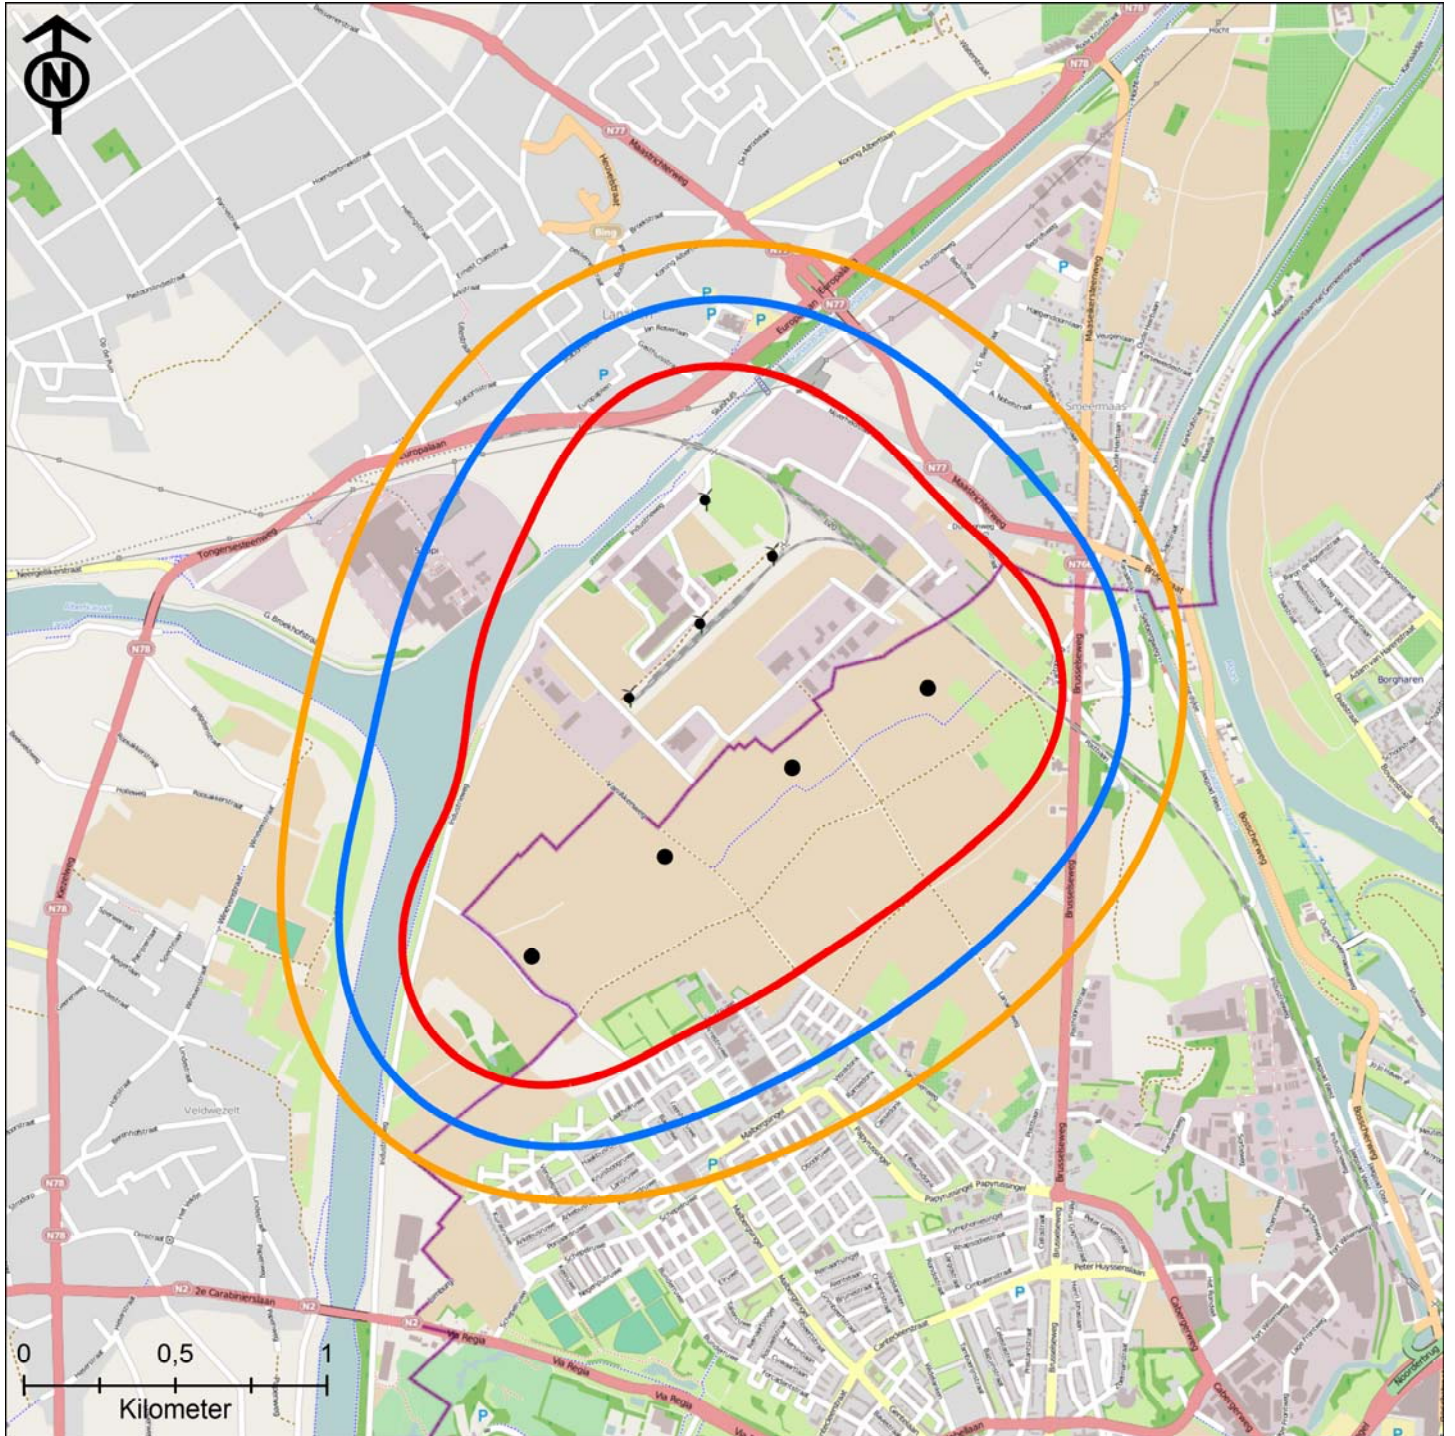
N

N77
N78
Maastrichterweg
Koning Albertlaan
Europalaan
Lanaken
Smeermaas
Tongersesteenweg
N78
N76
Brusselseweg
Borgharen
Bosscherweg
Veldwezelt
Papyrusingel
Peter Huyssenslaan
N2
2e Carabinierslaan
Via Regia
P
P
P
P
P
Ring

0
0,5
1
Kilometer